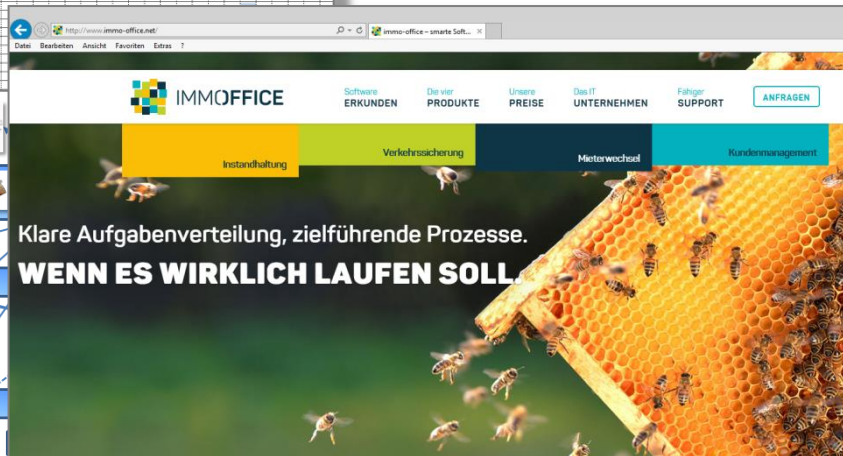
http://www.immo-office.net/

immo-office – smarte Soft...

Datei Bearbeiten Ansicht Favoriten Extras ?

IMMOFFICE

Software ERKUNDEN

Die vier PRODUKTE

Unsere PREISE

Das IT UNTERNEHMEN

Fähiger SUPPORT

ANFRAGEN

Instandhaltung

Verkehrssicherung

Mieterwechsel

Kundenmanagement

Klare Aufgabenverteilung, zielführende Prozesse.

WENN ES WIRKLICH LAUFEN SOLL.